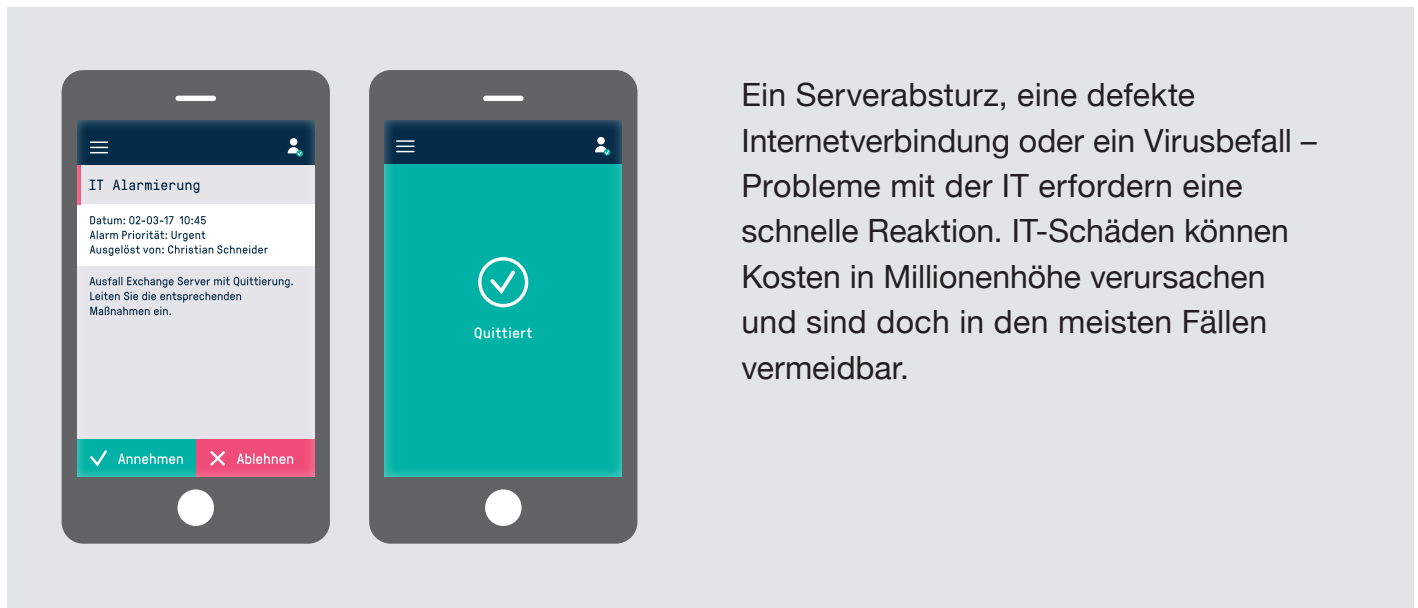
IT Alarmierung

Datum: 02-03-17 10:45
Alarm Priorität: Urgent
Ausgelöst von: Christian Schneider

Ausfall Exchange Server mit Quittierung. Leiten Sie die entsprechenden Maßnahmen ein.

Annehmen
Ablehnen

Quittiert

Ein Serverabsturz, eine defekte Internetverbindung oder ein Virusbefall – Probleme mit der IT erfordern eine schnelle Reaktion. IT-Schäden können Kosten in Millionenhöhe verursachen und sind doch in den meisten Fällen vermeidbar.